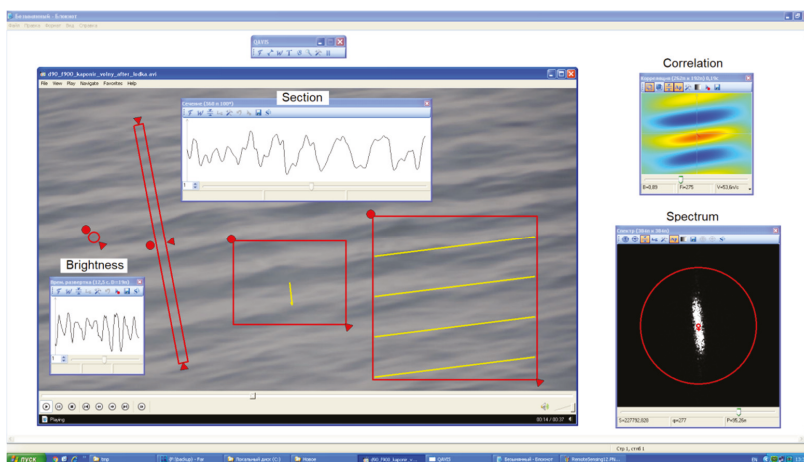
Безымянный - Блокнот
Файл Правка Формат Вид Справка
QAVIS
d90_f900_kapovic_velny_after_tedka.avi
File View Play Navigate Favorites Help
Section
Сечение (368 x 100*)
Brightness
Correlation
Корреляция (2b2 x 192x) 0,1%
R=0,89 F=275 V=63,6m/s
Spectrum
Спектр (384m x 384m)
S=22792,926 φ=277 P=95,26м
Playing 00:14 / 00:37
Стр 1, стлб 1
пуск